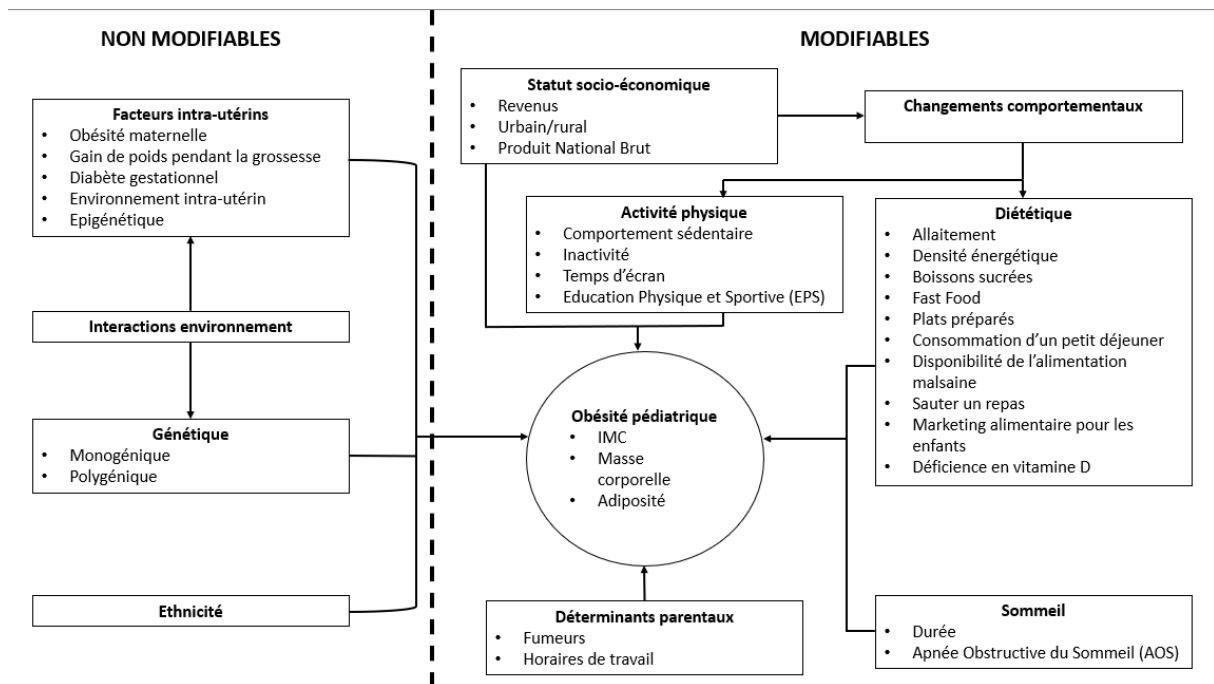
NON MODIFIABLES

Facteurs intra-utérins
- Obésité maternelle
- Gain de poids pendant la grossesse
- Diabète gestationnel
- Environnement intra-utérin
- Epigénétique

Interactions environnement

Génétique
- Monogénique
- Polygénique

Ethnicité

MODIFIABLES

Statut socio-économique
- Revenus
- Urbain/rural
- Produit National Brut

Changements comportementaux

Activité physique
- Comportement sédentaire
- Inactivité
- Temps d'écran
- Education Physique et Sportive (EPS)

Diététique
- Allaitement
- Densité énergétique
- Boissons sucrées
- Fast Food
- Plats préparés
- Consommation d'un petit déjeuner
- Disponibilité de l'alimentation malsaine
- Sauter un repas
- Marketing alimentaire pour les enfants
- Déficience en vitamine D

Obésité pédiatrique
- IMC
- Masse corporelle
- Adiposité

Déterminants parentaux
- Fumeurs
- Horaires de travail

Sommeil
- Durée
- Apnée Obstructive du Sommeil (AOS)